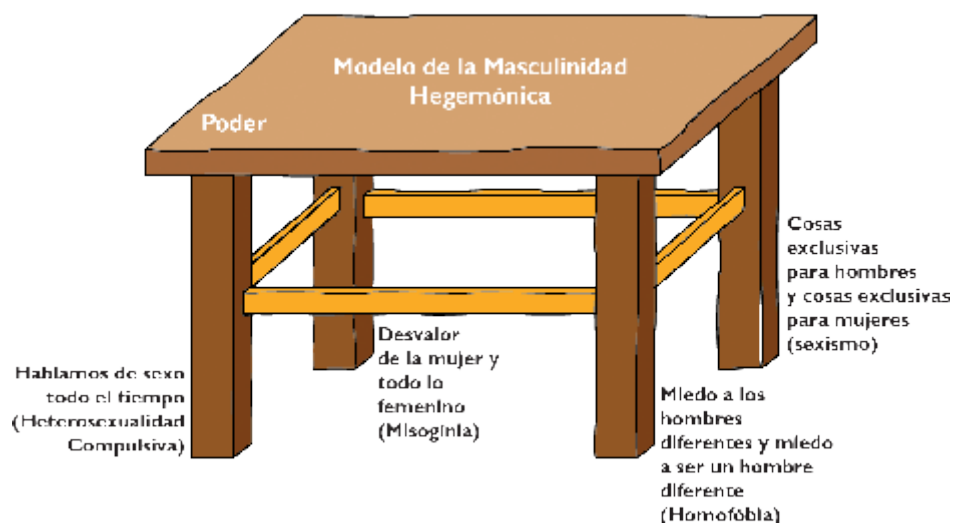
Modelo de la Masculinidad Hegemónica

Poder

Cosas exclusivas para hombres y cosas exclusivas para mujeres (sexismo)

Desvalor de la mujer y todo lo femenino (Misoginia)

Hablamos de sexo todo el tiempo (Heterosexualidad Compulsiva)

Miedo a los hombres diferentes y miedo a ser un hombre diferente (Homofobia)